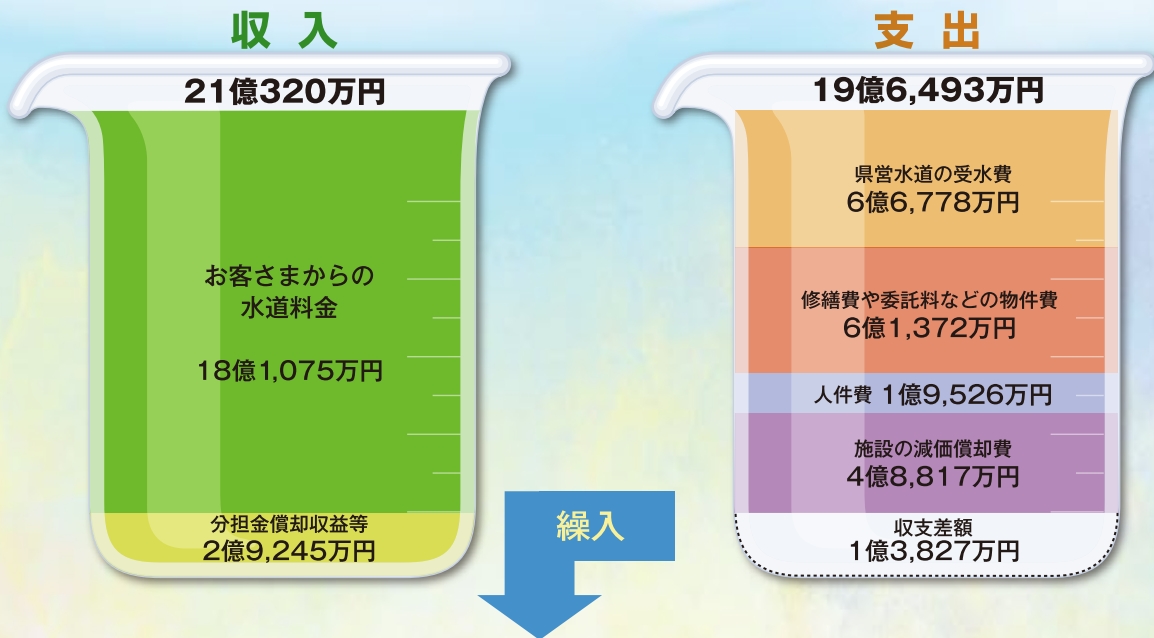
収入

21億320万円

お客さまからの
水道料金

18億1,075万円

分担金償却収益等
2億9,245万円

繰入

支出

19億6,493万円

県営水道の受水費
6億6,778万円

修繕費や委託料などの物件費
6億1,372万円

人件費 1億9,526万円

施設の減価償却費
4億8,817万円

収支差額
1億3,827万円